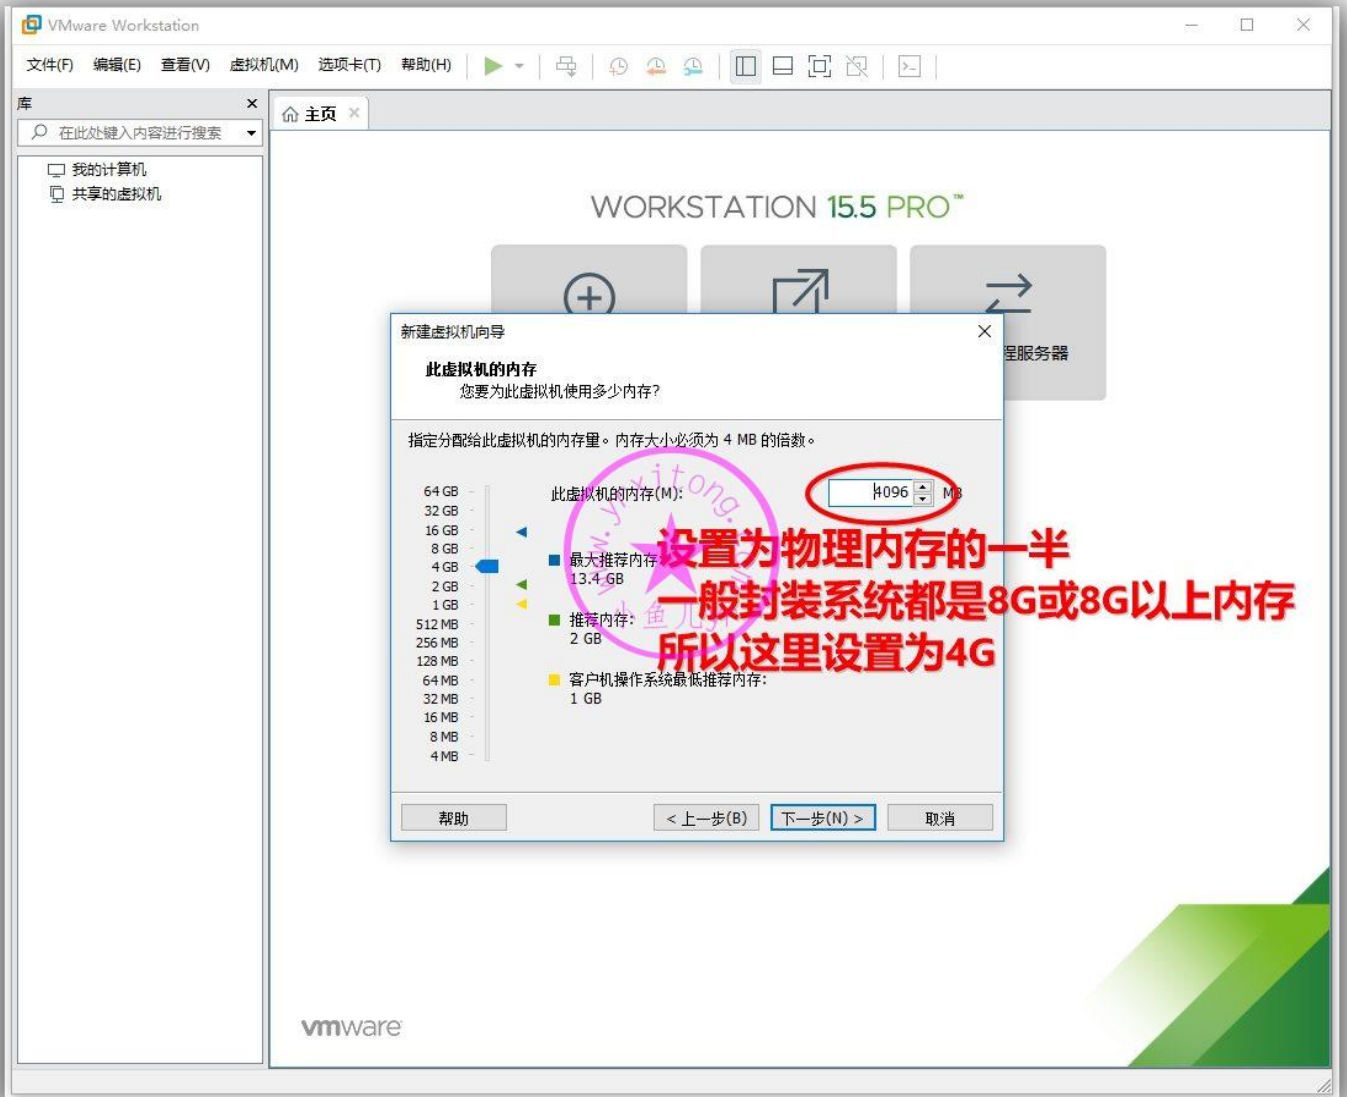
VMware Workstation

文件(F) 编辑(E) 查看(V) 虚拟机(M) 选项卡(T) 帮助(H)

库 ×
在此处键入内容进行搜索
我的计算机
共享的虚拟机

主页 ×

WORKSTATION 15.5 PRO™

程服务器

新建虚拟机向导 ×

此虚拟机的内存
您要为此虚拟机使用多少内存?

指定分配给此虚拟机的内存量。内存大小必须为 4 MB 的倍数。

64 GB
32 GB
16 GB
8 GB
4 GB
2 GB
1 GB
512 MB
256 MB
128 MB
64 MB
32 MB
16 MB
8 MB
4 MB

此虚拟机的内存(M): 4096 MB

最大推荐内存:
13.4 GB

推荐内存:
2 GB

客户机操作系统最低推荐内存:
1 GB

设置为物理内存的一半
一般封装系统都是8G或8G以上内存
所以这里设置为4G

www.yixitong 小鱼儿

帮助 < 上一步(B) 下一步(N) > 取消

vmware